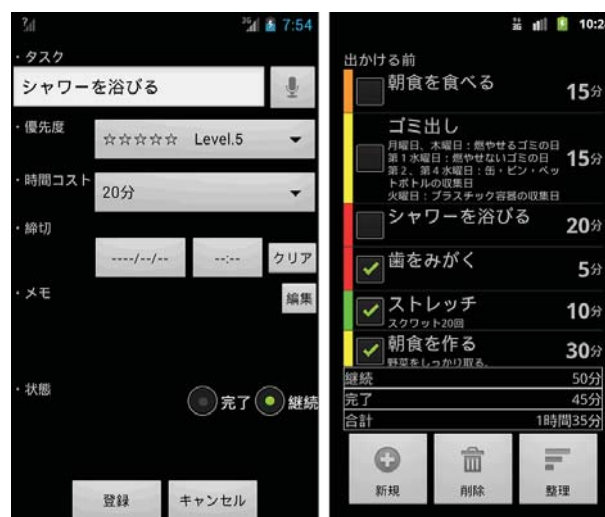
7:54

・タスク
シャワーを浴びる

・優先度
☆☆☆☆☆ Level.5

・時間コスト
20分

・締切
----/--/-- --:-- クリア

・メモ
編集

・状態
完了 継続

登録 キャンセル

10:2

出かける前

朝食を食べる 15分

ゴミ出し
月曜日、木曜日：燃やせるゴミの日
第１水曜日：燃やせないゴミの日
第２、第４水曜日：缶・ビン・ペットボトルの収集日
火曜日：プラスチック容器の収集日
15分

シャワーを浴びる 20分

歯をみがく 5分

ストレッチ
スクワット20回
10分

朝食を作る
野菜をしっかり取る。
30分

| 継続 | 50分 |
|---|---|
| 完了 | 45分 |
| 合計 | 1時間35分 |

新規 削除 整理